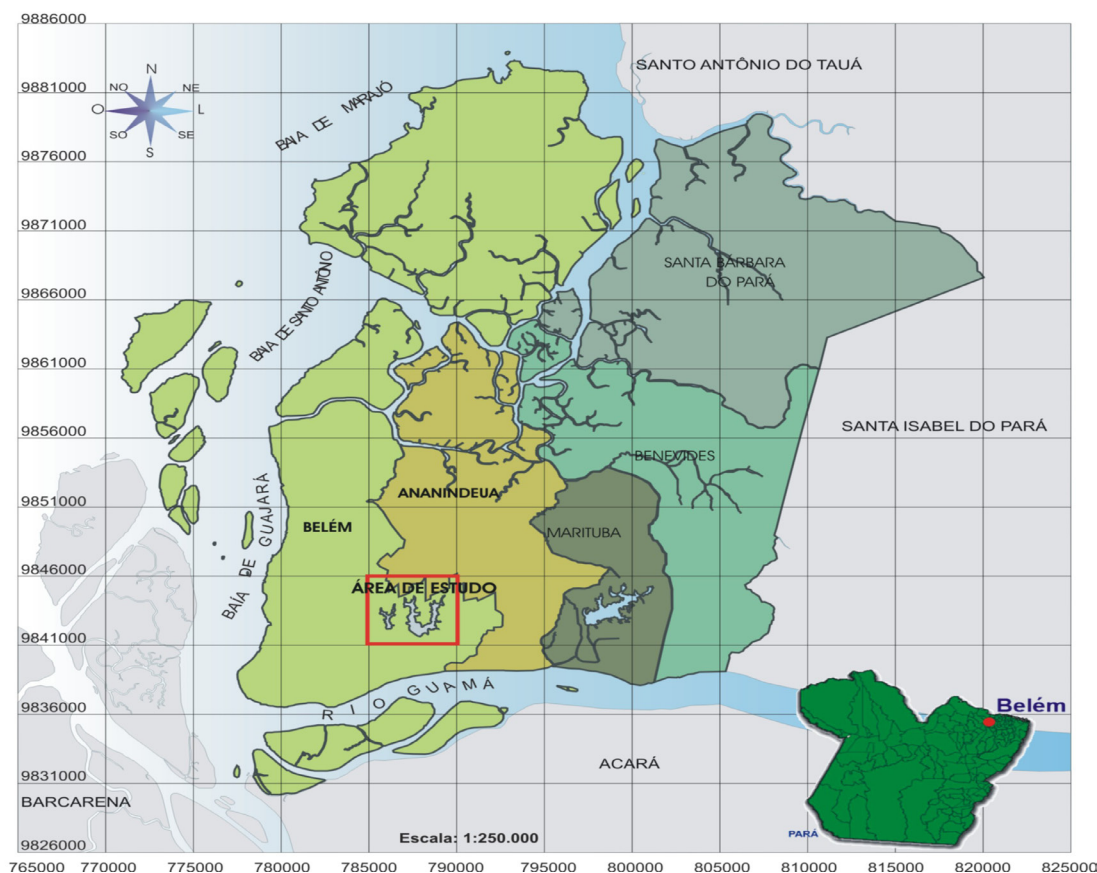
9886000
9881000
9876000
9871000
9866000
9861000
9856000
9851000
9846000
9841000
9836000
9831000
9826000

N
NO
NE
O
L
SO
SE
S

BAIA DE MARAJÓ
SANTO ANTÔNIO DO TAUÁ
SANTA BARBARA DO PARÁ
BAIA DE SANTO ANTÔNIO
SANTA ISABEL DO PARÁ
BENEVIDES
ANANINDEUA
BELÉM
BAÍA DE GUAJARÁ
MARITUBA
ÁREA DE ESTUDO
RIO GUAMÁ
Belém
ACARÁ
BARCARENA
PARÁ
Escala: 1:250.000

765000 770000 775000 780000 785000 790000 795000 800000 805000 810000 815000 820000 825000